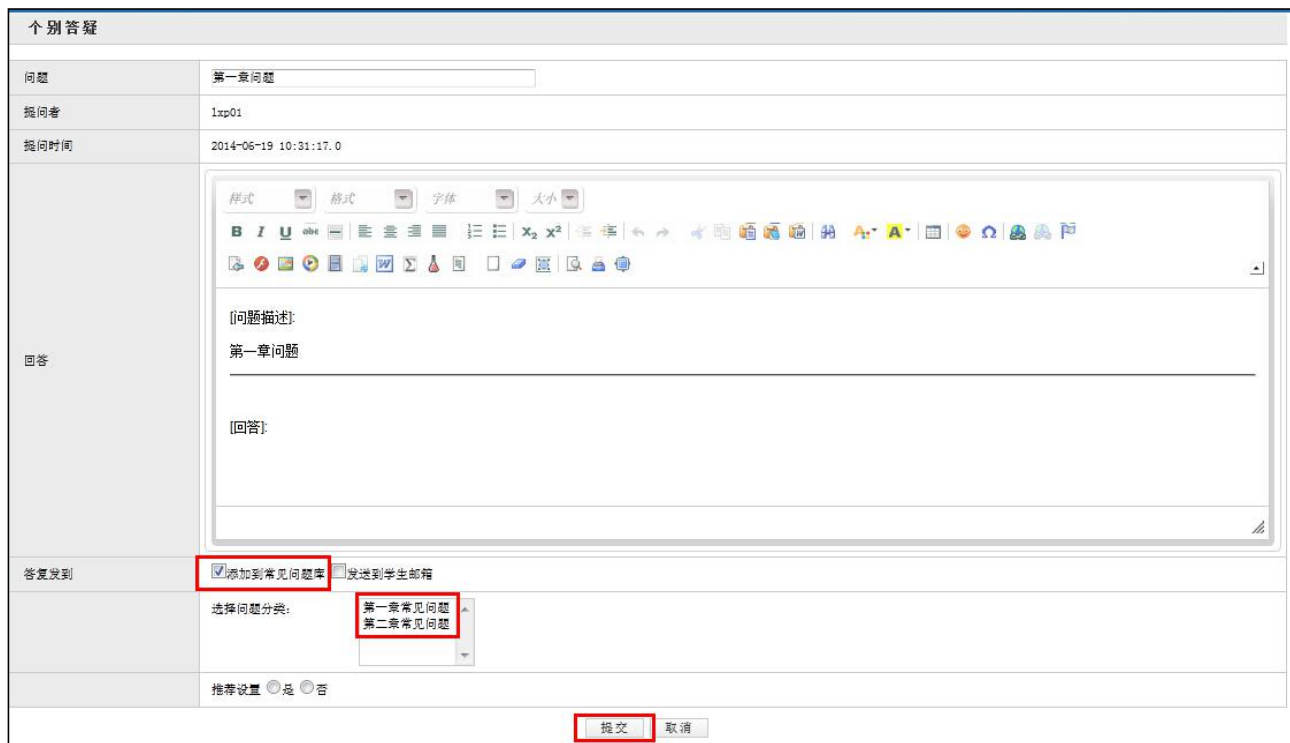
个别答疑

| | |
|---|---|
| 问题 | 第一章问题 |
| 提问者 | 1xp01 |
| 提问时间 | 2014-06-19 10:31:17.0 |
| 回答 | 样式 格式 字体 大小 B I U [问题描述]: 第一章问题 [回答]: |
| 答复发到 | 添加到常见问题库 发送到学生邮箱 |
| | 选择问题分类: 第一章常见问题 第二章常见问题 |
| | 推荐设置 是 否 |

提交 取消